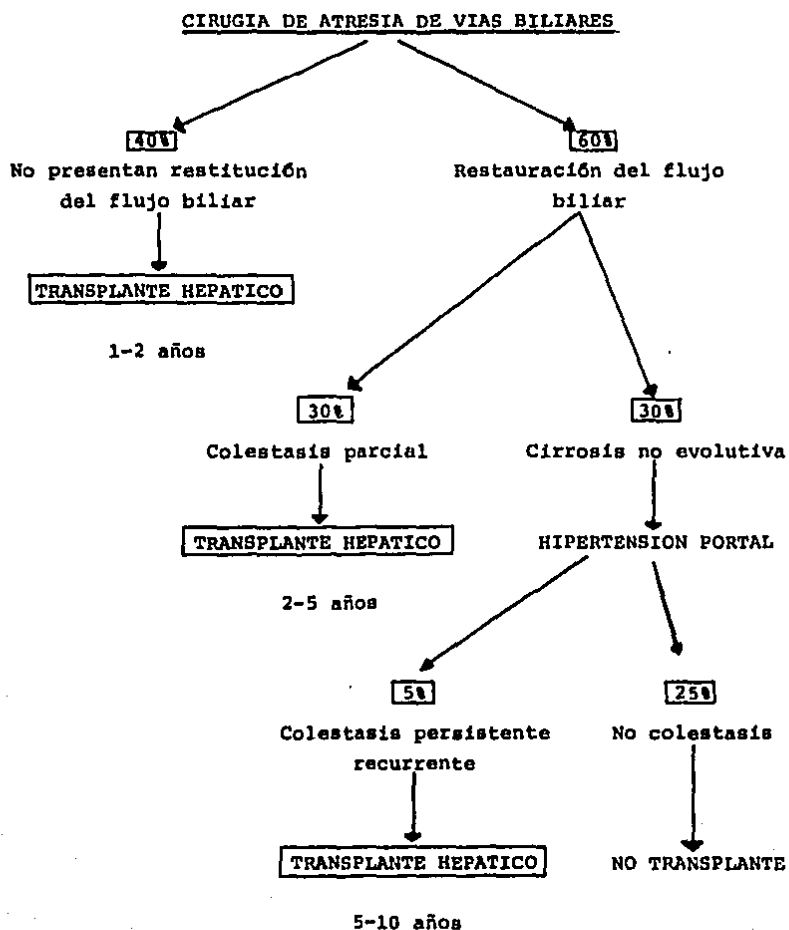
CIRUGIA DE ATRESIA DE VIAS BILIARES

40%
No presentan restitución del flujo biliar

TRANSPLANTE HEPATICO

1-2 años

60%
Restauración del flujo biliar

30%
Colestasis parcial

TRANSPLANTE HEPATICO

2-5 años

30%
Cirrosis no evolutiva

HIPERTENSION PORTAL

5%
Colestasis persistente recurrente

TRANSPLANTE HEPATICO

5-10 años

25%
No colestasis

NO TRANSPLANTE